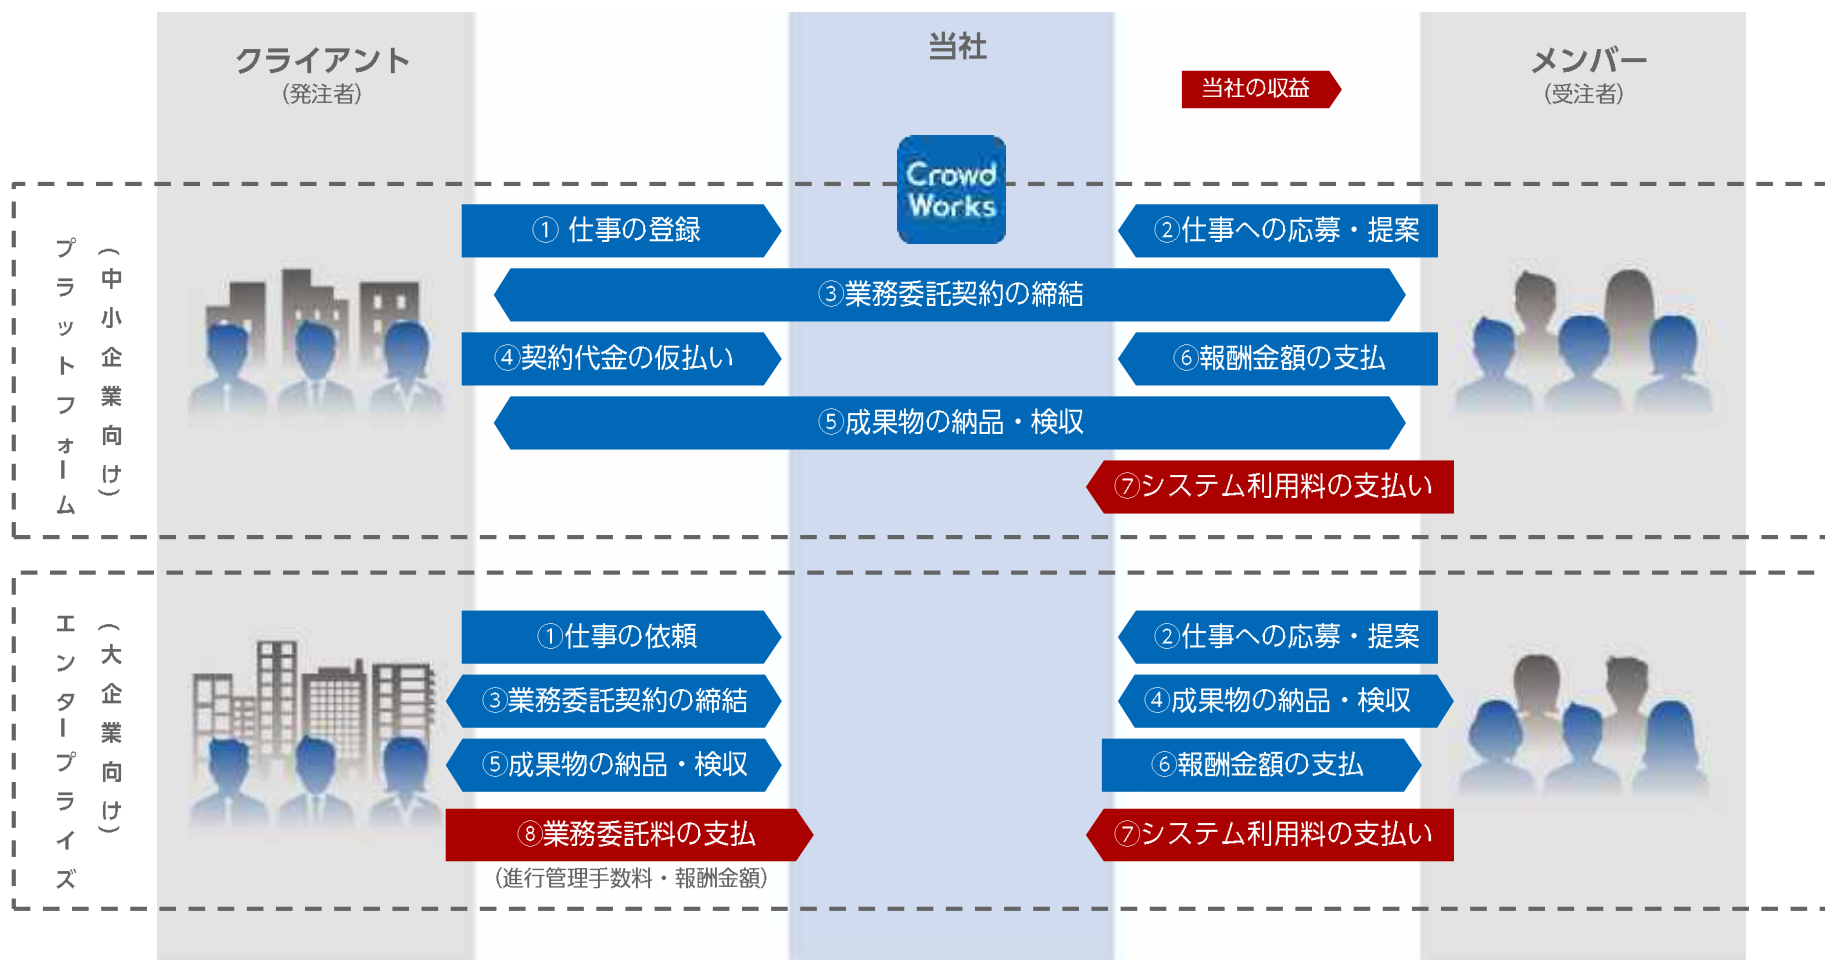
クライアント
(発注者)

当社

当社の収益

メンバー
(受注者)

Crowd Works

プラットフォーム
(中小企業向け)

① 仕事の登録

②仕事への応募・提案

③業務委託契約の締結

④契約代金の仮払い

⑥報酬金額の支払

⑤成果物の納品・検収

⑦システム利用料の支払い

エンタープライズ
(大企業向け)

①仕事の依頼

②仕事への応募・提案

③業務委託契約の締結

④成果物の納品・検収

⑤成果物の納品・検収

⑥報酬金額の支払

⑧業務委託料の支払
(進行管理手数料・報酬金額)

⑦システム利用料の支払い